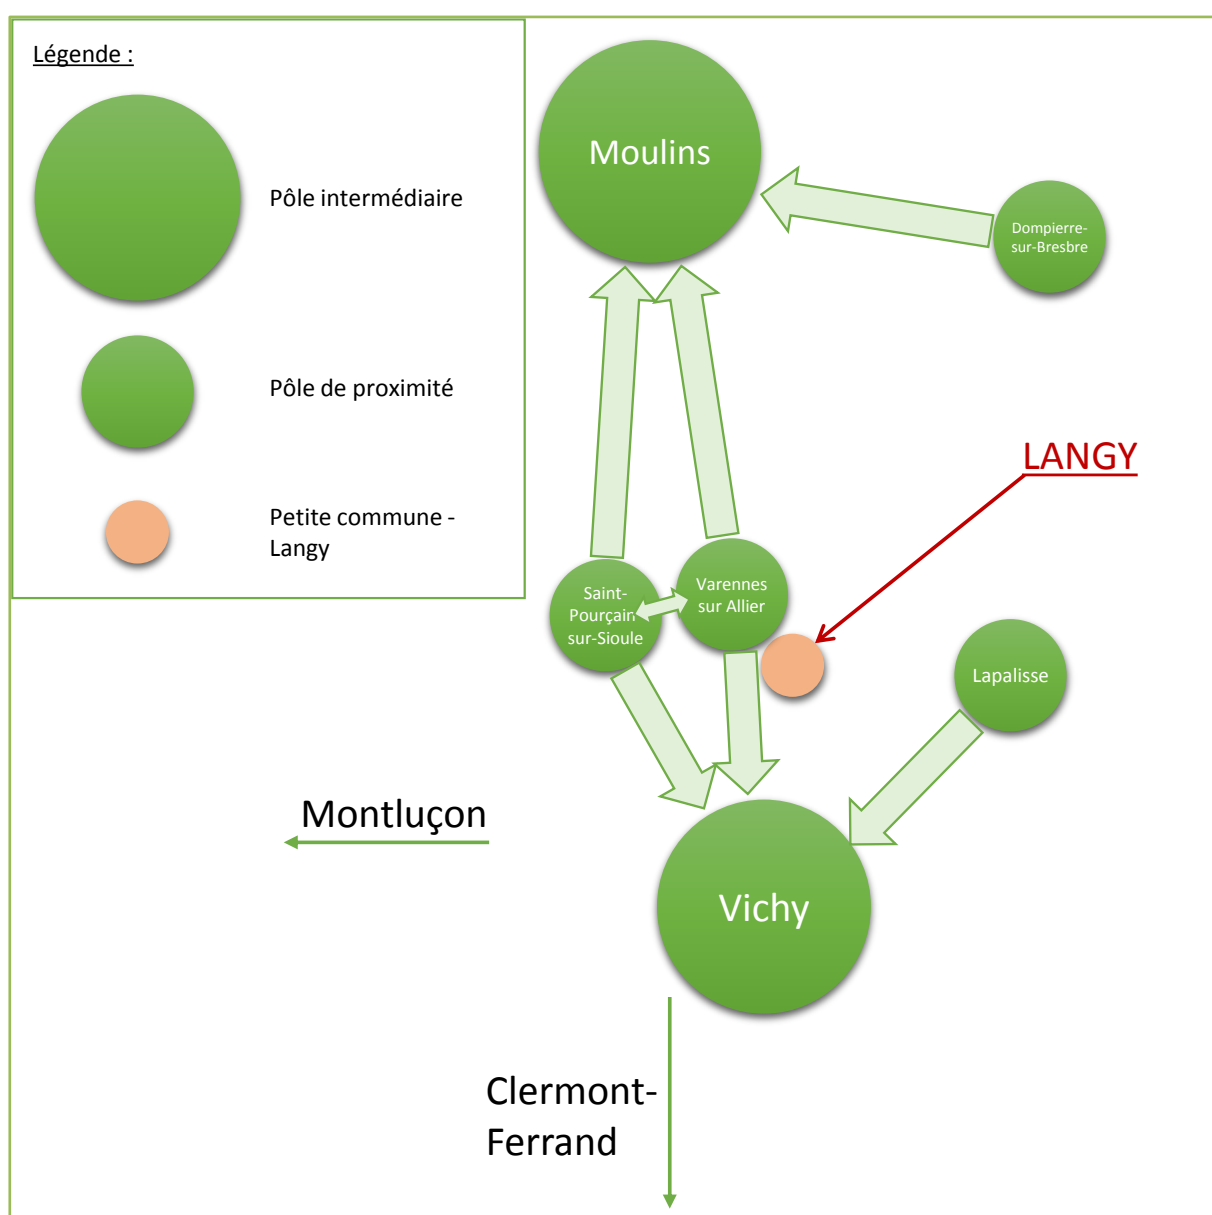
Légende :

Pôle intermédiaire

Pôle de proximité

Petite commune - Langy

Moulins

Dompierre-sur-Bresbre

LANGY

Saint-Pourçain sur-Sioule

Varennes sur Allier

Lapalisse

Montluçon

Vichy

Clermont-Ferrand